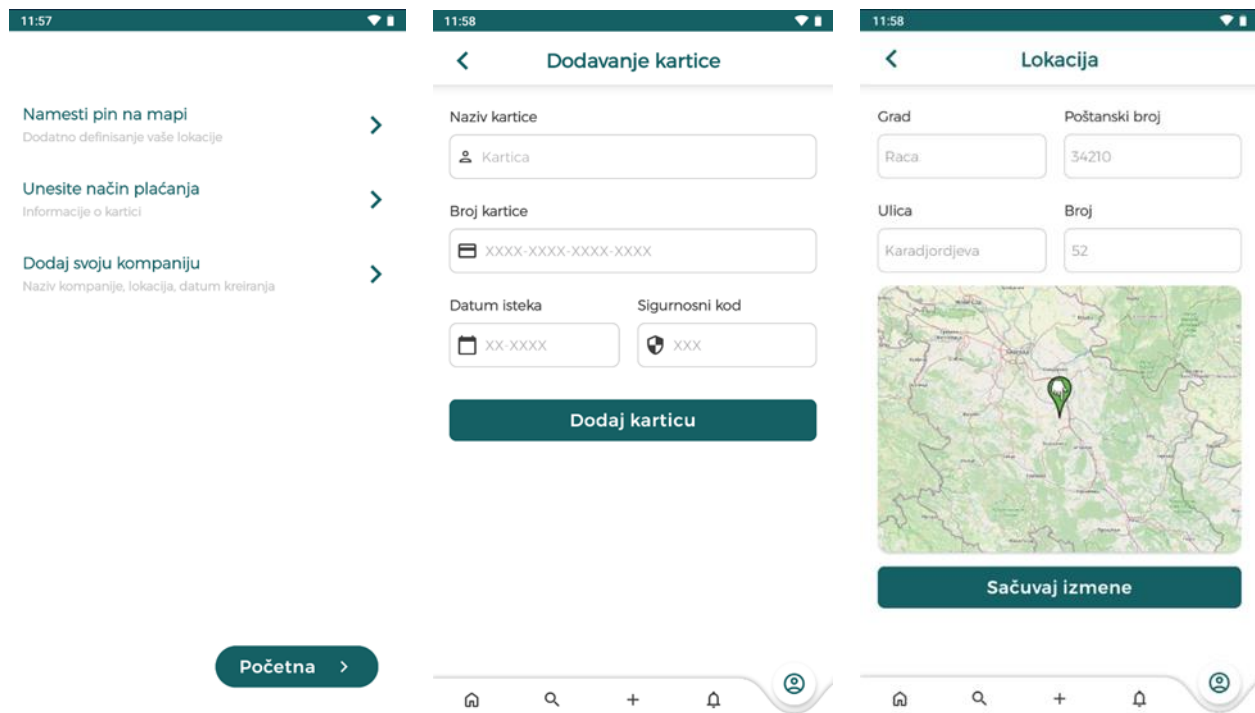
11:57

Namesti pin na mapi
Dodatno definisanje vaše lokacije

Unesite način plaćanja
Informacije o kartici

Dodaj svoju kompaniju
Naziv kompanije, lokacija, datum kreiranja

Početna

11:58

Dodavanje kartice

Naziv kartice
Kartica

Broj kartice
XXXX-XXXX-XXXX-XXXX

Datum isteka
XX-XXXX

Sigurnosni kod
XXX

Dodaj karticu

11:58

Lokacija

Grad
Raca

Poštanski broj
34210

Ulica
Karadjordjeva

Broj
52

Sačuvaj izmene